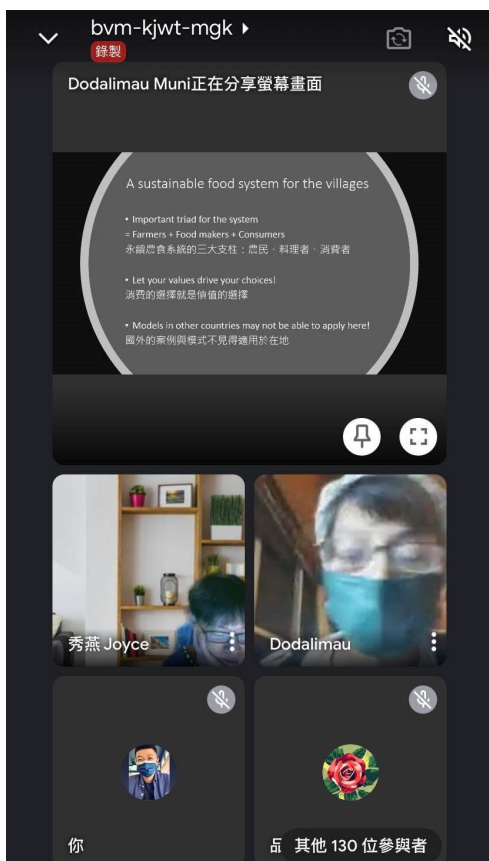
bvm-kjwt-mgk ▸
錄製

Dodalimau Muni正在分享螢幕畫面

A sustainable food system for the villages

• Important triad for the system
= Farmers + Food makers + Consumers
永續農食系統的三大支柱：農民、料理者、消費者

• Let your values drive your choices!
消費的選擇就是價值的選擇

• Models in other countries may not be able to apply here!
國外的案例與模式不見得適用於在地

秀燕 Joyce

Dodalimau

你

品 其他 130 位參與者